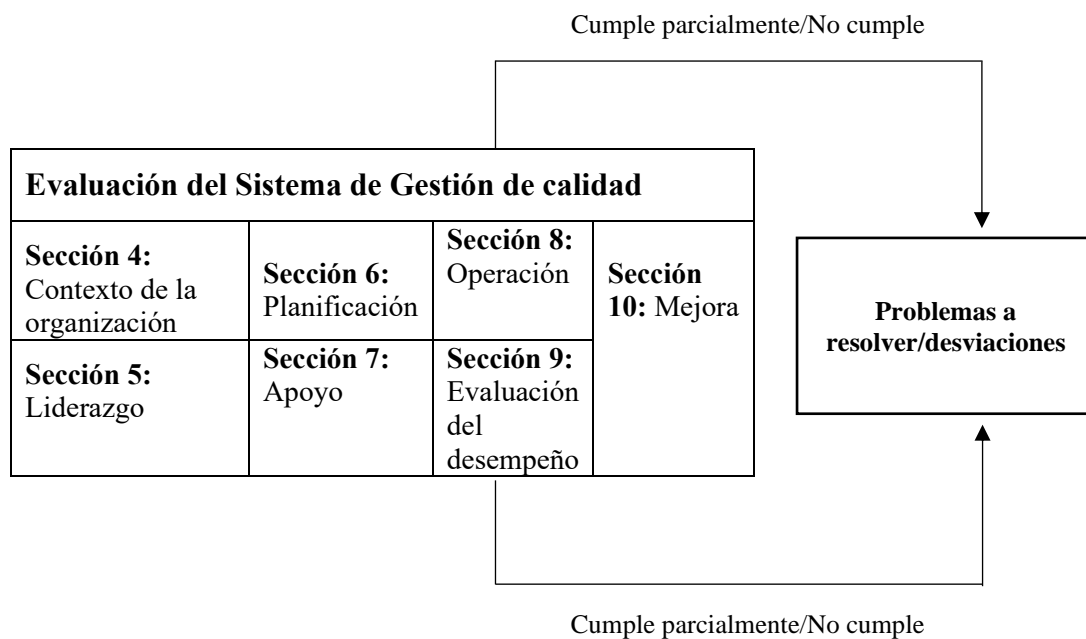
Cumple parcialmente/No cumple

Evaluación del Sistema de Gestión de calidad

| Sección 4: Contexto de la organización | Sección 6: Planificación | Sección 8: Operación | Sección 10: Mejora |
|---|---|---|---|
| Sección 5: Liderazgo | Sección 7: Apoyo | Sección 9: Evaluación del desempeño | |

Problemas a resolver/desviaciones

Cumple parcialmente/No cumple